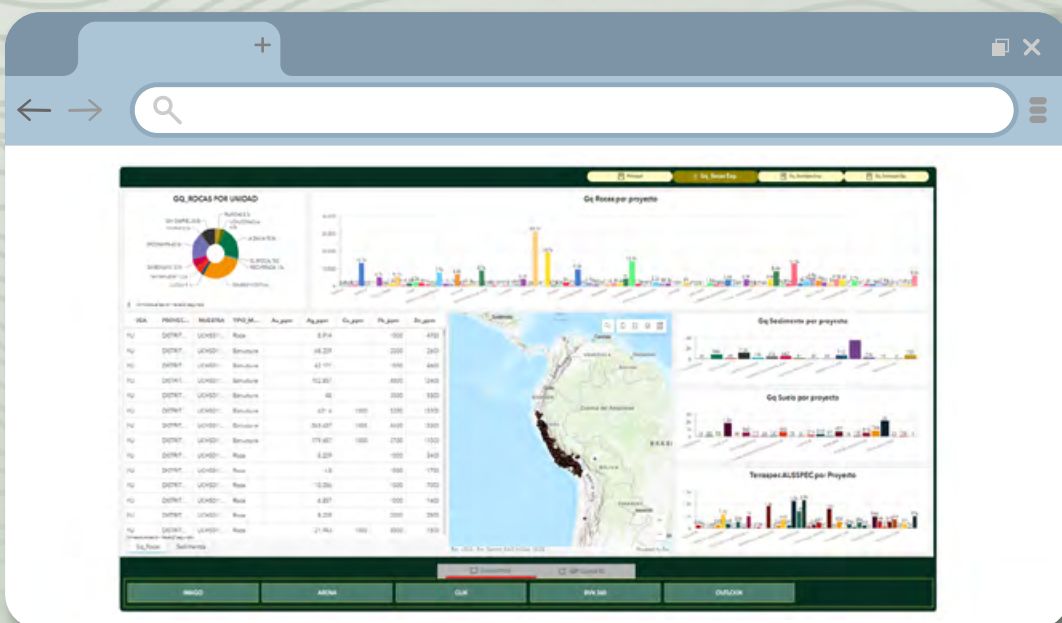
+

GQ_ROCAS POR UNIDAD

Gq Rocas por proyecto

Gq Sedimento por proyecto

Gq Suelo por proyecto

Terraspec ALSSPEC por Proyecto

| VEA | PROYEC... | MUESTRA | TIPO_M... | Au_ppm | Ag_ppm | Cu_ppm | Pb_ppm | Zn_ppm |
|---|---|---|---|---|---|---|---|---|
| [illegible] | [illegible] | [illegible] | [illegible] | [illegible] | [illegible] | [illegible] | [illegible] | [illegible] |

Gq_Rocas | Sedimento

Cuenca del Amazonas

BRASIL

IMAGO | ARENA | CLIK | RVN 360 | OUTLOOK